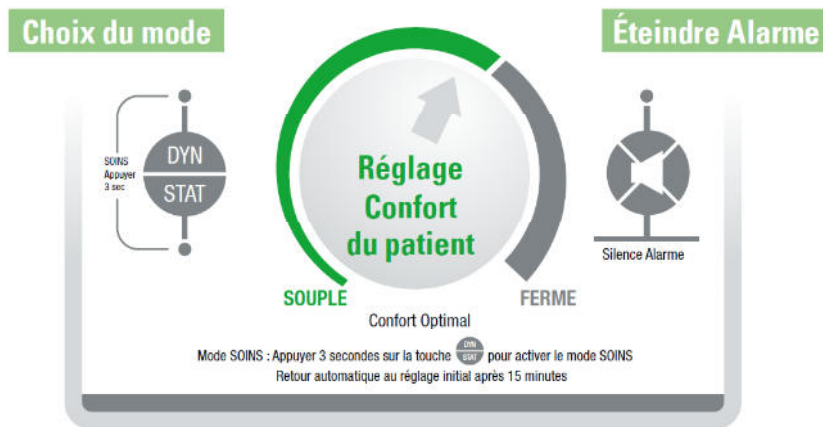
Choix du mode

Éteindre Alarme

SOINS Appuyer 3 sec

DYN

STAT

Réglage Confort du patient

SOUPLE

FERME

Confort Optimal

Silence Alarme

Mode SOINS : Appuyer 3 secondes sur la touche DYN STAT pour activer le mode SOINS
Retour automatique au réglage initial après 15 minutes